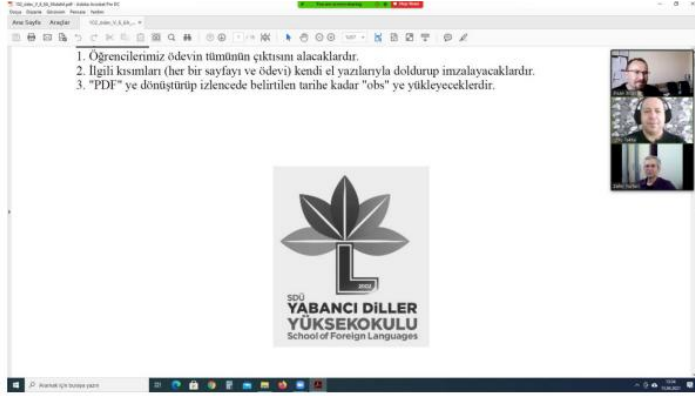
Ana Sayfa Araçlar

1. Öğrencilerimiz ödevin tümünün çıktısını alacaklardır.
2. İlgili kısımları (her bir sayfayı ve ödevi) kendi el yazılarıyla doldurup imzalayacaklardır.
3. "PDF" ye dönüştürüp izlencede belirtilen tarihe kadar "obs" ye yükleyeceklerdir.

SDÜ
YABANCI DİLLER
YÜKSEKOKULU
School of Foreign Languages

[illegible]